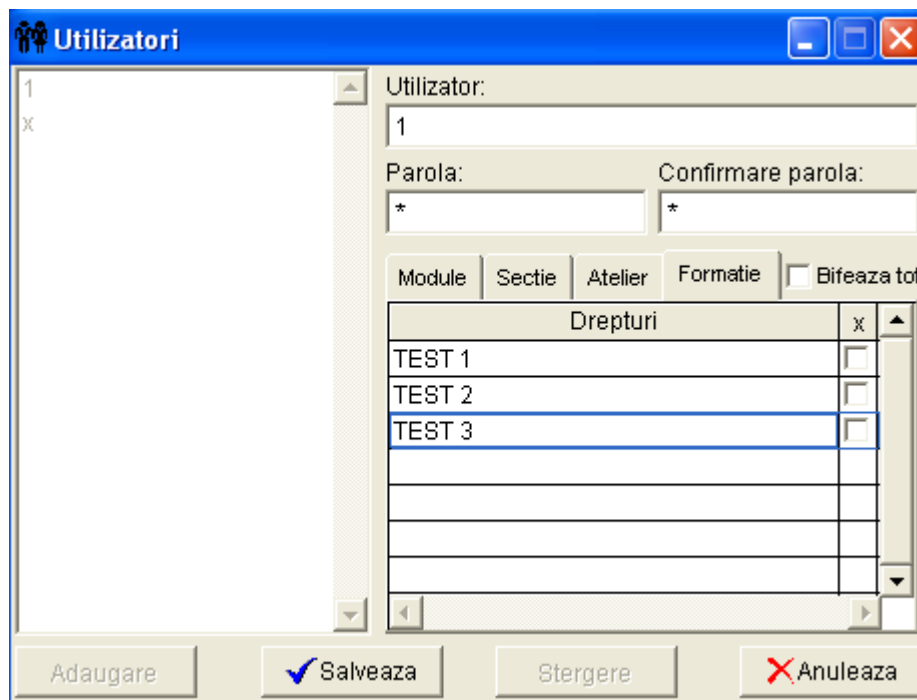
Utilizatori

1
x

Utilizator:
1

Parola:
*

Confirmare parola:
*

Module | Sectie | Atelier | Formatie | Bifeaza tot

| Drepturi | x |
|---|---|
| TEST 1 | |
| TEST 2 | |
| TEST 3 | |
| | |
| | |
| | |
| | |

Adaugare | Salveaza | Stergere | Anuleaza